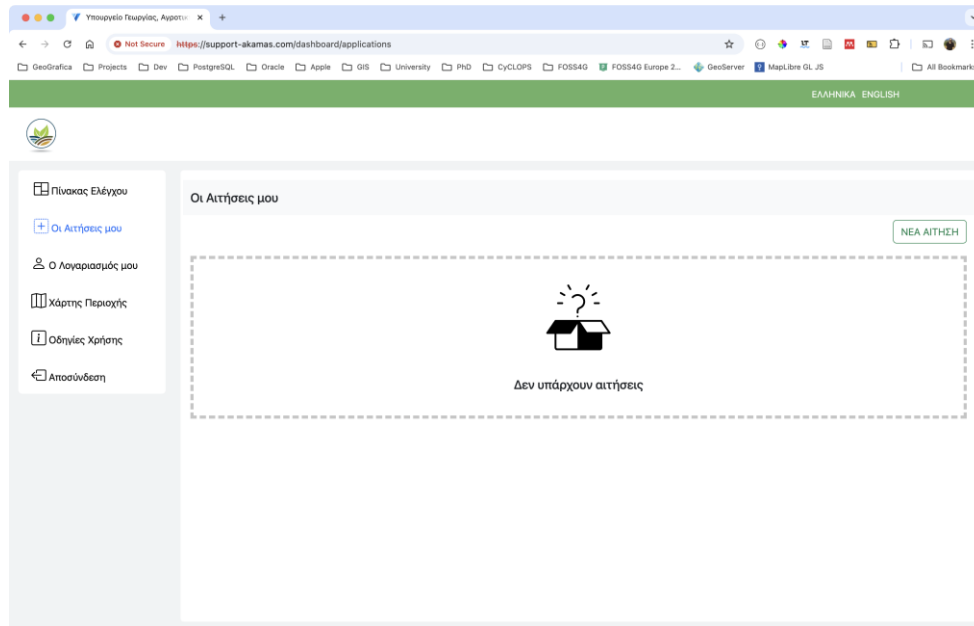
Υπουργείο Γεωργίας, Αγροτι ×
Not Secure https://support-akamas.com/dashboard/applications
GeoGrafica Projects Dev PostgreSQL Oracle Apple GIS University PhD CyCLOPS FOSS4G FOSS4G Europe 2... GeoServer MapLibre GL JS All Bookmarks
ΕΛΛΗΝΙΚΑ ENGLISH

Πίνακας Ελέγχου
Οι Αιτήσεις μου
Ο Λογαριασμός μου
Χάρτης Περιοχής
Οδηγίες Χρήσης
Αποσύνδεση

Οι Αιτήσεις μου
ΝΕΑ ΑΙΤΗΣΗ
Δεν υπάρχουν αιτήσεις